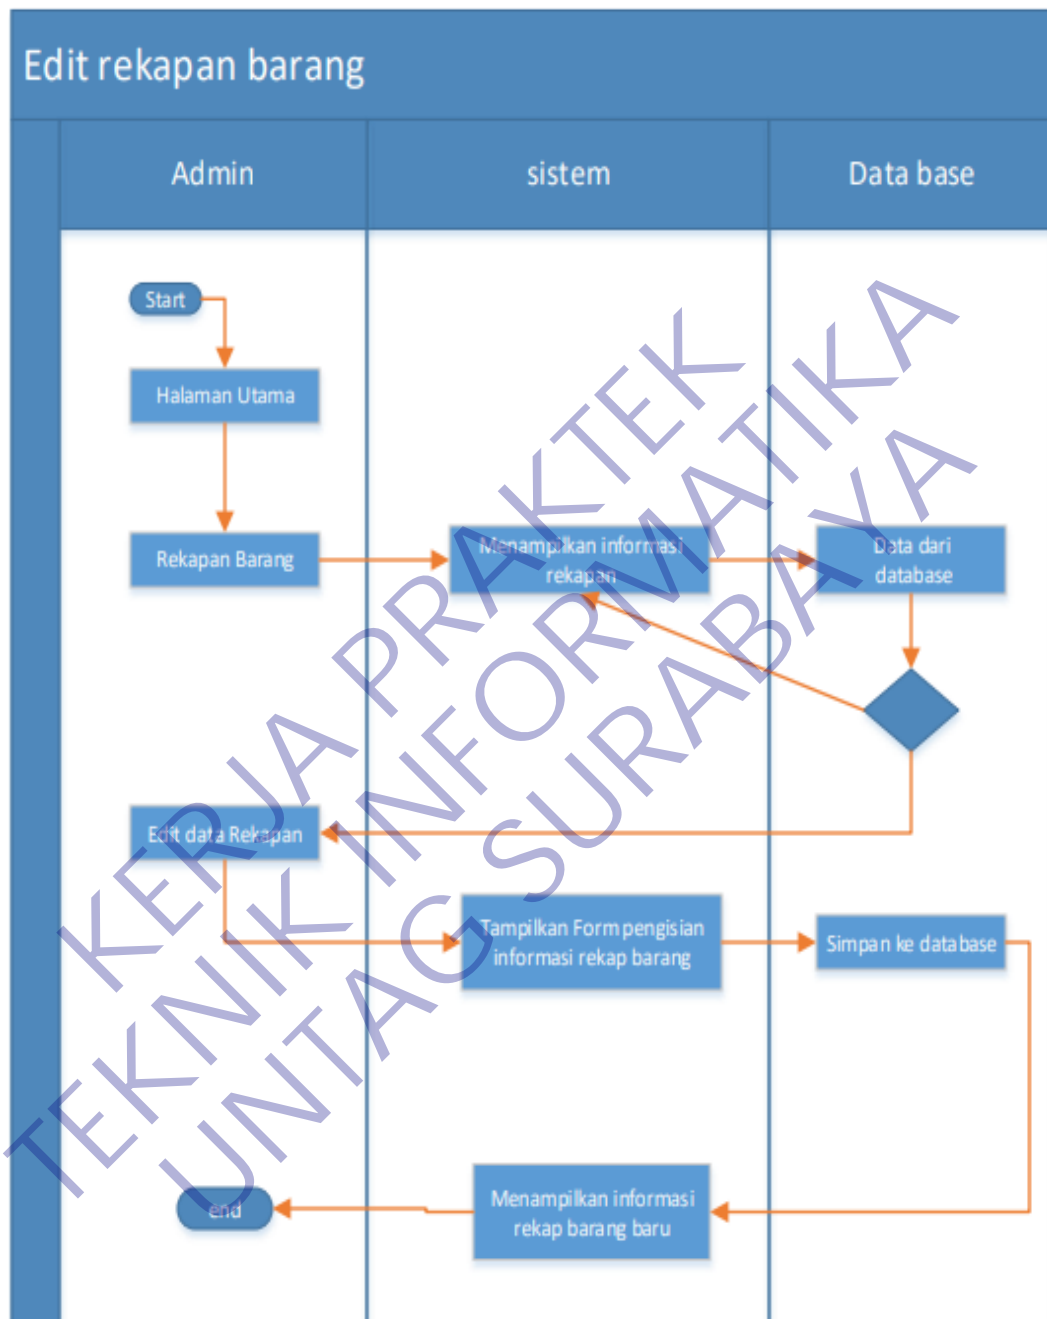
Edit rekapan barang

Admin

sistem

Data base

Start

Halaman Utama

Rekapan Barang

Menampilkan informasi rekapan

Data dari database

Edit data Rekapan

Tampilkan Form pengisian informasi rekap barang

Simpan ke database

end

Menampilkan informasi rekap barang baru

KERJA PRAKTEK
TEKNIK INFORMATIKA
UNTAG SURABAYA